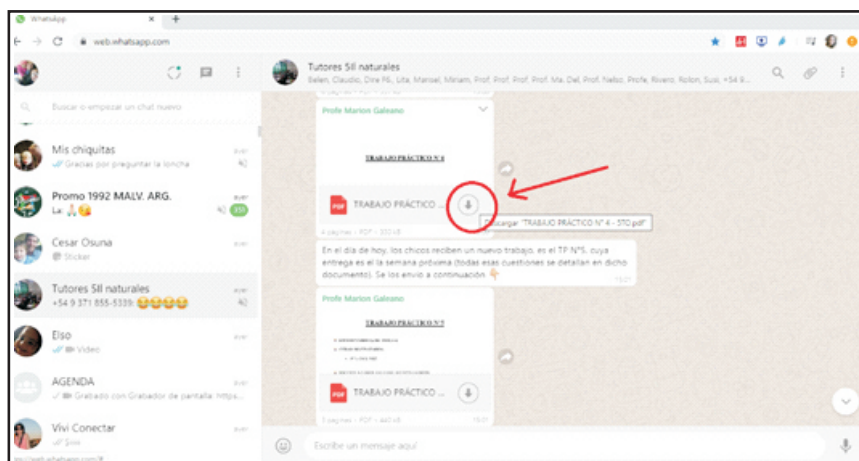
WhatsApp
web.whatsapp.com

Buscar o empezar un chat nuevo

Mis chiquitas
Gracias por preguntar la loncha
ayer

Promo 1992 MALV. ARG.
La:
ayer
350

Cesar Osuna
Sticker
ayer

Tutores 5II naturales
+54 9 371 855-5339:
ayer

Elso
Video
ayer

AGENDA
Grabado con Grabador de pantalla: https...
ayer

Vivi Conectar
Sísi
ayer

Tutores 5II naturales
Belen, Claudio, Dire P6, Lita, Marisel, Miriam, Prof. Prof. Prof. Ma. Del, Prof. Nelso, Profe, Rivero, Rolon, Susi, +54 9...

Profe Marion Galeano
TRABAJO PRÁCTICO N° 4
TRABAJO PRÁCTICO ...
Descargar "TRABAJO PRÁCTICO N° 4 - 5TO.pdf"
4 páginas • PDF • 332 kB

En el día de hoy, los chicos reciben un nuevo trabajo, es el TP N°5, cuya entrega es el la semana próxima (todas esas cuestiones se detallan en dicho documento). Se los envío a continuación 👇
15:21

Profe Marion Galeano
TRABAJO PRÁCTICO N° 5
TRABAJO PRÁCTICO ...
3 páginas • PDF • 440 kB
15:21

Escribe un mensaje aquí